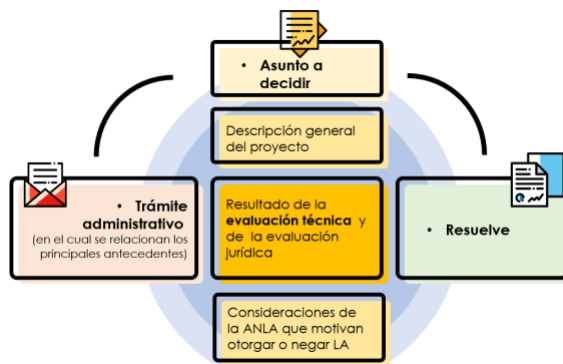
• Asunto a decidir

Descripción general del proyecto

• Trámite administrativo
(en el cual se relacionan los principales antecedentes)

Resultado de la **evaluación técnica** y de la evaluación jurídica

• Resuelve

Consideraciones de la ANLA que motivan otorgar o negar LA